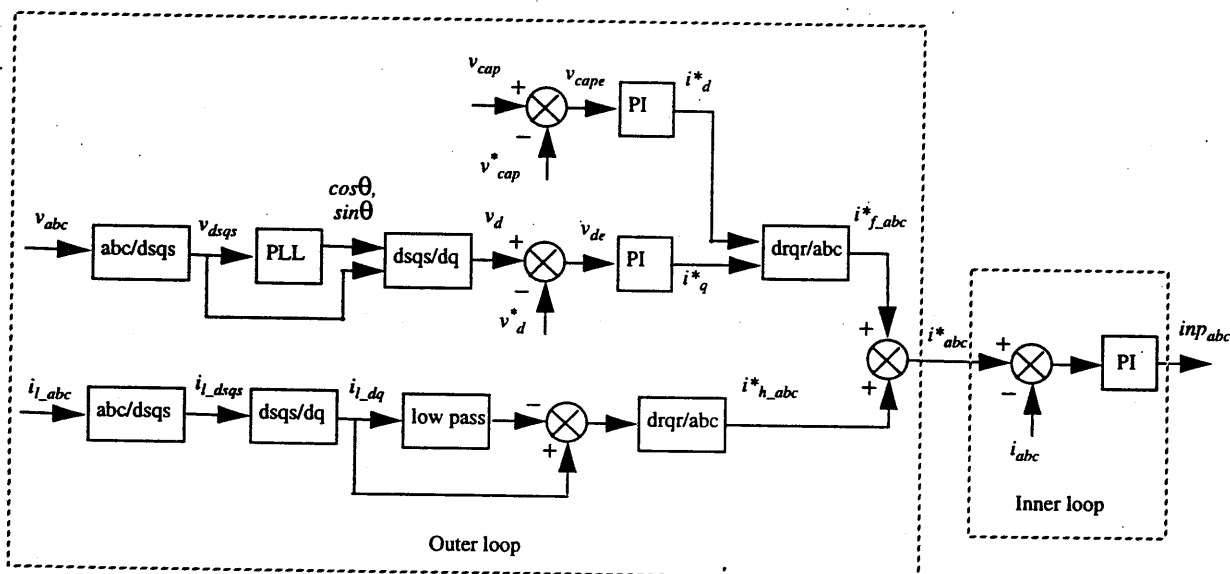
$v_{cap}$
+
−
$v^*_{cap}$
$v_{cape}$
PI
$i^*_d$

$v_{abc}$
abc/dsqs
$v_{dsqs}$
PLL
$cos\theta$, $sin\theta$
dsqs/dq
$v_d$
+
−
$v^*_d$
$v_{de}$
PI
$i^*_q$
drqr/abc
$i^*_{f\_abc}$

+
+
$i^*_{abc}$
+
−
$i_{abc}$
PI
$inp_{abc}$

$i_{l\_abc}$
abc/dsqs
$i_{l\_dsqs}$
dsqs/dq
$i_{l\_dq}$
low pass
−
+
drqr/abc
$i^*_{h\_abc}$

Outer loop

Inner loop